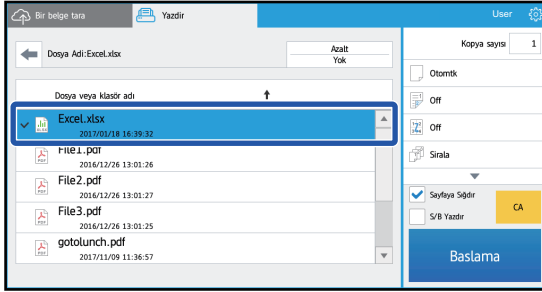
Bir belge tara

Yazdır

User

Dosya Adi:Excel.xlsx

Azalt
Yok

Kopya sayısı 1

Dosya veya klasör adı

Excel.xlsx
2017/01/18 16:39:32

File1.pdf
2016/12/26 13:01:26

File2.pdf
2016/12/26 13:01:27

File3.pdf
2016/12/26 13:01:25

gotolunch.pdf
2017/11/09 11:36:57

Otomtk

Off

Off

Sirala

Sayfaya Sığdır

S/B Yazdır

CA

Baslama